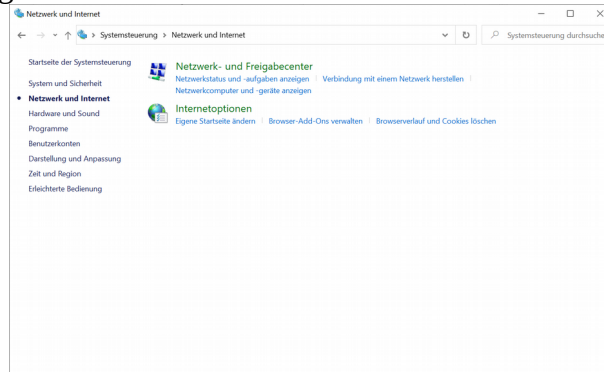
Netzwerk und Internet

Systemsteuerung > Netzwerk und Internet

Systemsteuerung durchsuche

Startseite der Systemsteuerung

System und Sicherheit

Netzwerk und Internet

Hardware und Sound

Programme

Benutzerkonten

Darstellung und Anpassung

Zeit und Region

Erleichterte Bedienung

Netzwerk- und Freigabecenter

Netzwerkstatus und -aufgaben anzeigen | Verbindung mit einem Netzwerk herstellen | Netzwerkcomputer und -geräte anzeigen

Internetoptionen

Eigene Startseite ändern | Browser-Add-Ons verwalten | Browserverlauf und Cookies löschen